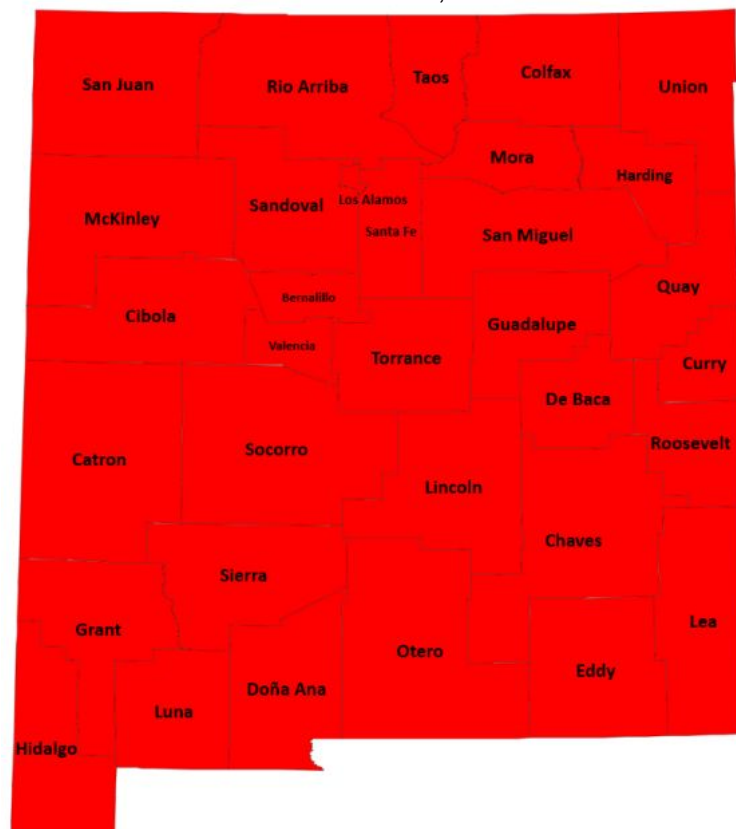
San Juan
Rio Arriba
Taos
Colfax
Union
Mora
Harding
McKinley
Sandoval
Los Alamos
Santa Fe
San Miguel
Quay
Cibola
Bernalillo
Guadalupe
Valencia
Torrance
Curry
De Baca
Roosevelt
Catron
Socorro
Lincoln
Chaves
Sierra
Grant
Lea
Otero
Eddy
Doña Ana
Luna
Hidalgo